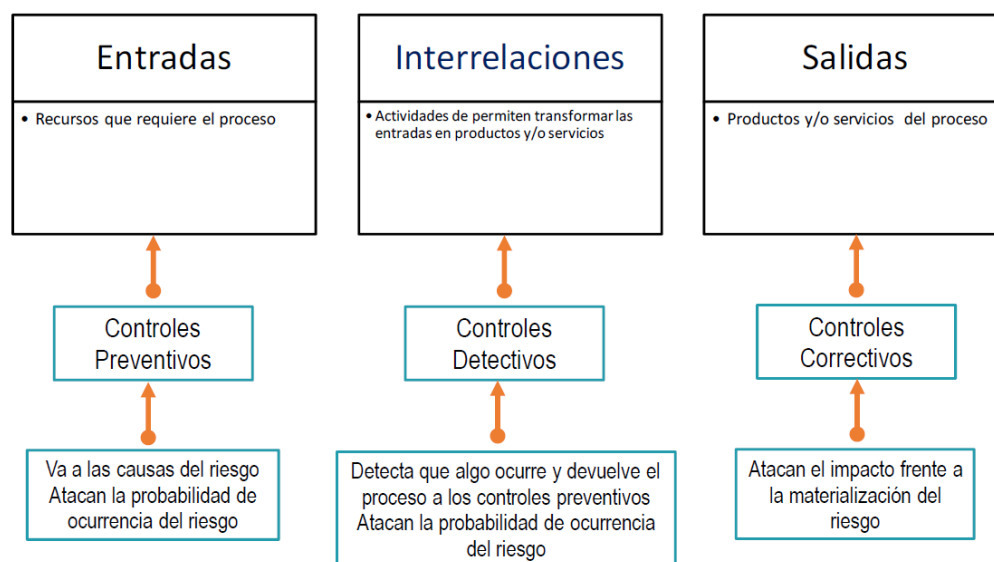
Entradas

• Recursos que requiere el proceso

Interrelaciones

• Actividades de permiten transformar las entradas en productos y/o servicios

Salidas

• Productos y/o servicios del proceso

Controles Preventivos

Controles Detectivos

Controles Correctivos

Va a las causas del riesgo
Atacan la probabilidad de ocurrencia del riesgo

Detecta que algo ocurre y devuelve el proceso a los controles preventivos
Atacan la probabilidad de ocurrencia del riesgo

Atacan el impacto frente a la materialización del riesgo